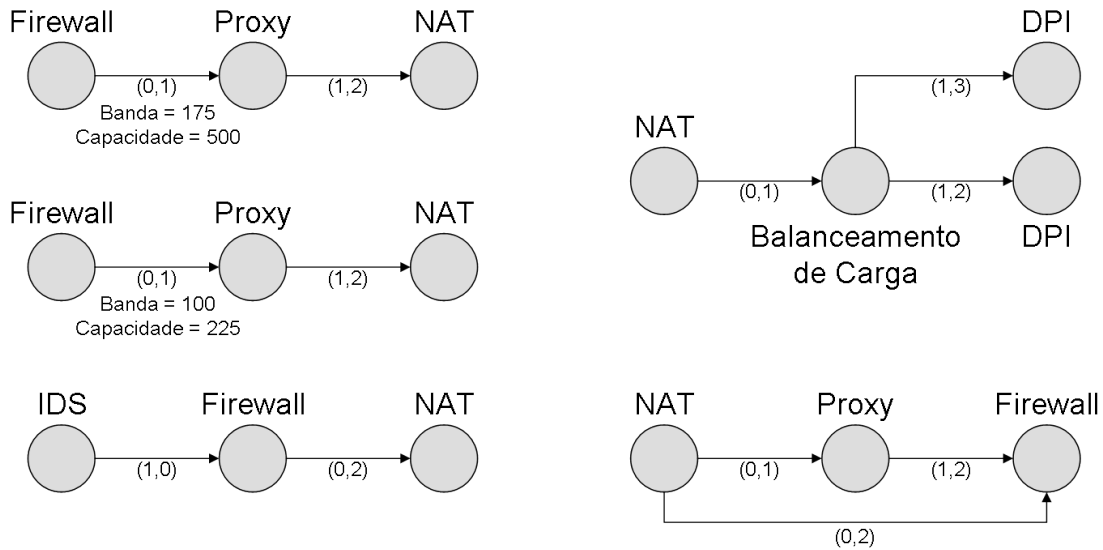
Firewall
Proxy
NAT
(0,1)
(1,2)
Banda = 175
Capacidade = 500

Firewall
Proxy
NAT
(0,1)
(1,2)
Banda = 100
Capacidade = 225

IDS
Firewall
NAT
(1,0)
(0,2)

DPI
NAT
(1,3)
(0,1)
(1,2)
Balanceamento de Carga
DPI

NAT
Proxy
Firewall
(0,1)
(1,2)
(0,2)